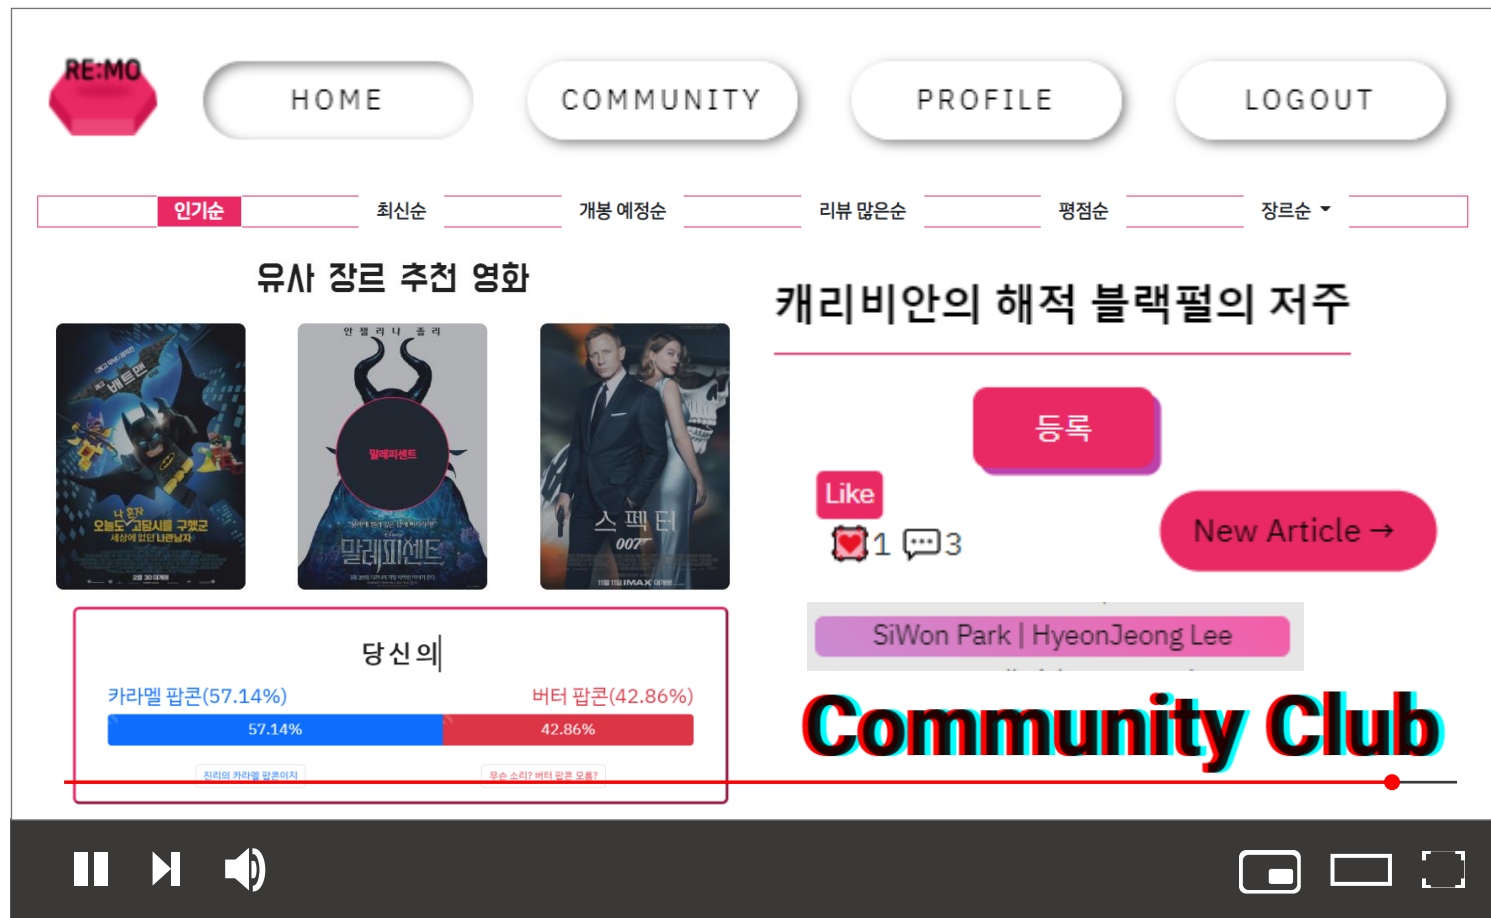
RE:MO

HOME COMMUNITY PROFILE LOGOUT

인기순 최신순 개봉 예정순 리뷰 많은순 평점순 장르순

유사 장르 추천 영화

레고 배트맨 무비
나 혼자 오늘도 고담시를 구했군 세상에 없던 나쁜남자

안 젤 리 나 졸 리
말레피센트
말레피센트

스 펙 터
007

캐리비안의 해적 블랙펄의 저주

등록

Like

1 3

New Article →

당신의

카라멜 팝콘(57.14%)
버터 팝콘(42.86%)

57.14%
42.86%

진리의 카라멜 팝콘이지
무슨 소리? 버터 팝콘 모름?

SiWon Park | HyeonJeong Lee

Community Club